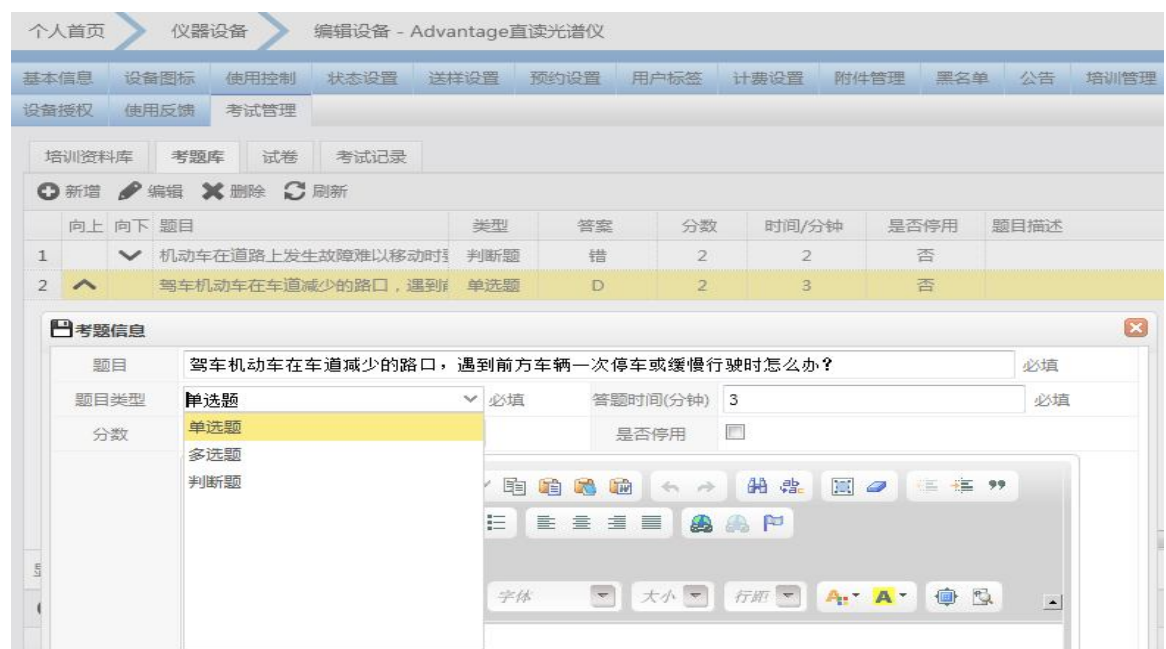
个人首页　仪器设备　编辑设备 - Advantage直读光谱仪

基本信息　设备图标　使用控制　状态设置　送样设置　预约设置　用户标签　计费设置　附件管理　黑名单　公告　培训管理
设备授权　使用反馈　考试管理

培训资料库　考题库　试卷　考试记录

新增　编辑　删除　刷新

|  | 向上 | 向下 | 题目 | 类型 | 答案 | 分数 | 时间/分钟 | 是否停用 | 题目描述 |
|---|---|---|---|---|---|---|---|---|---|
| 1 |  |  | 机动车在道路上发生故障难以移动时 | 判断题 | 错 | 2 | 2 | 否 |  |
| 2 |  |  | 驾车机动车在车道减少的路口，遇到 | 单选题 | D | 2 | 3 | 否 |  |

考题信息

题目　驾车机动车在车道减少的路口，遇到前方车辆一次停车或缓慢行驶时怎么办？　必填
题目类型　单选题　必填　答题时间(分钟)　3　必填
分数　是否停用
单选题
多选题
判断题

字体　大小　行距